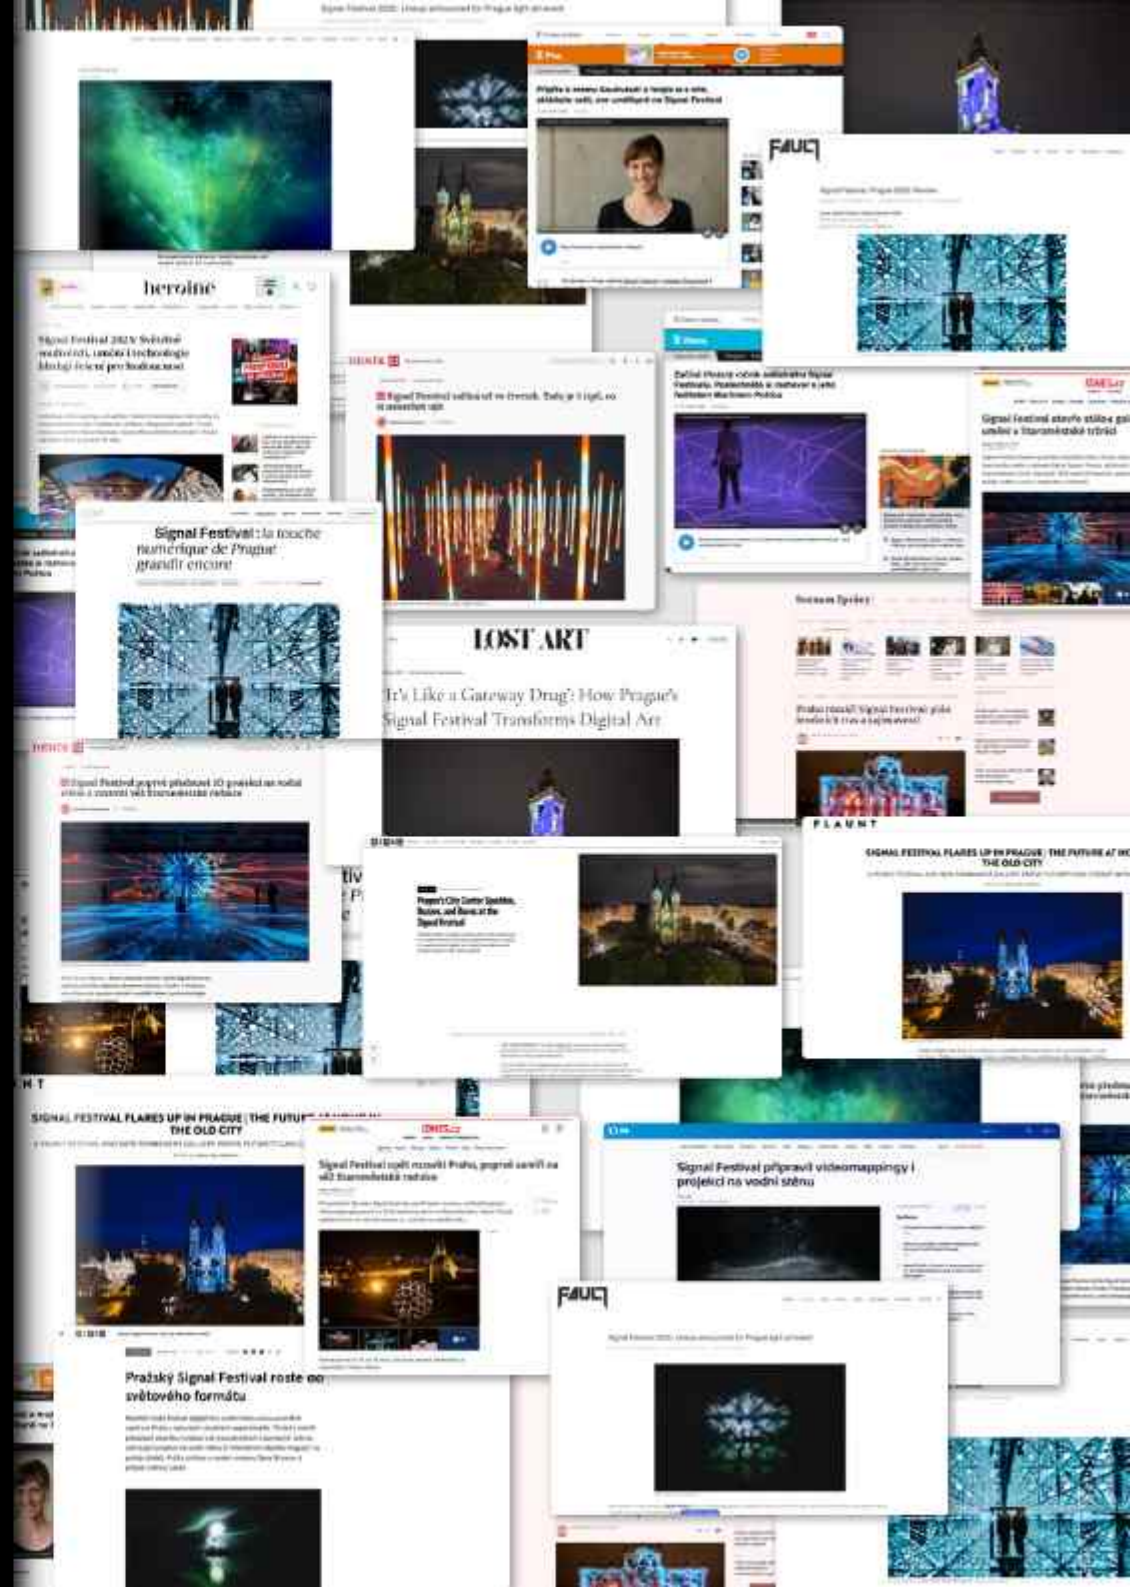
heroine

Signal Festival 2022: Světelné souvislosti, umění i technologie

Signal Festival : la touche numérique de Prague grandit encore

FAUQ

LOST ART

'It's Like a Gateway Drug': How Prague's Signal Festival Transforms Digital Art

FLAUNT

SIGNAL FESTIVAL FLARES UP IN PRAGUE | THE FUTURE AT WORK IN THE OLD CITY

SIGNAL FESTIVAL FLARES UP IN PRAGUE | THE FUTURE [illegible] THE OLD CITY

Signal Festival opět rozsvítí Prahu, poprvé zamíří za větší Staroměstské radnice

Signal Festival připraví videomappingy i projekci na vodní stěnu

FAUQ

Pražský Signal Festival roste do světového formátu

Prague's City Center Sparkles, Buzzes, and Roars at the Signal Festival